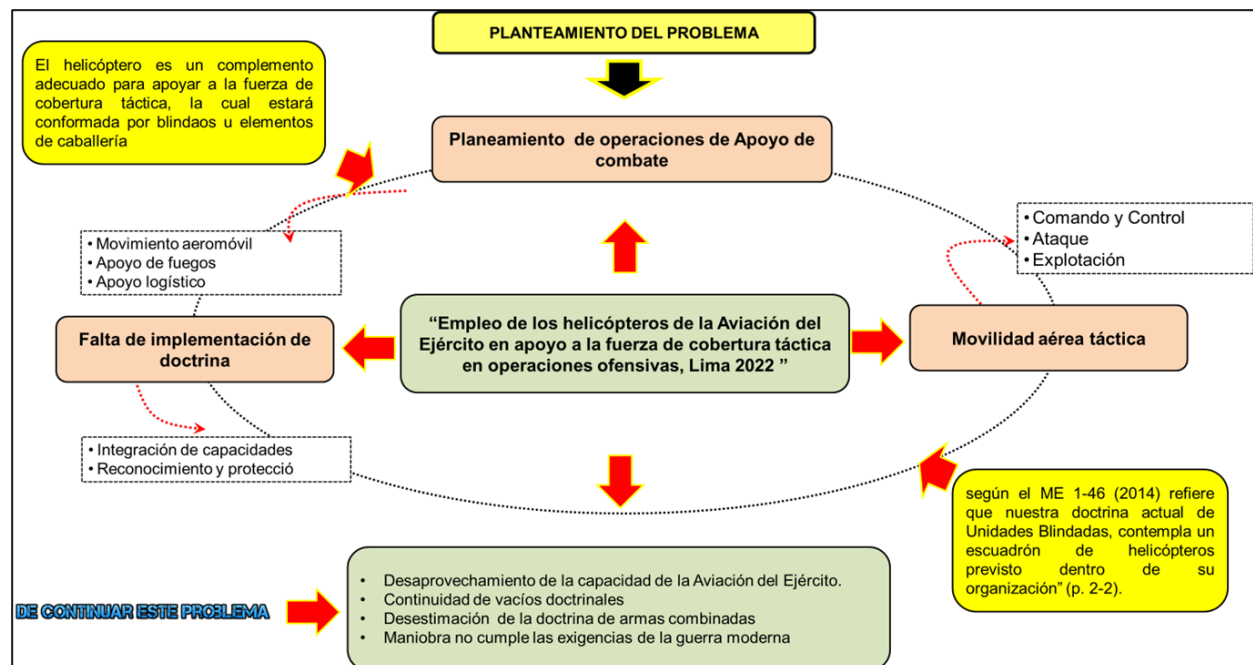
PLANTEAMIENTO DEL PROBLEMA

El helicóptero es un complemento adecuado para apoyar a la fuerza de cobertura táctica, la cual estará conformada por blindaos u elementos de caballería

Planeamiento de operaciones de Apoyo de combate

• Movimiento aeromóvil
• Apoyo de fuegos
• Apoyo logístico

• Comando y Control
• Ataque
• Explotación

Falta de implementación de doctrina

"Empleo de los helicópteros de la Aviación del Ejército en apoyo a la fuerza de cobertura táctica en operaciones ofensivas, Lima 2022 "

Movilidad aérea táctica

• Integración de capacidades
• Reconocimiento y protecció

según el ME 1-46 (2014) refiere que nuestra doctrina actual de Unidades Blindadas, contempla un escuadrón de helicópteros previsto dentro de su organización" (p. 2-2).

DE CONTINUAR ESTE PROBLEMA

• Desaprovechamiento de la capacidad de la Aviación del Ejército.
• Continuidad de vacíos doctrinales
• Desestimación de la doctrina de armas combinadas
• Maniobra no cumple las exigencias de la guerra moderna